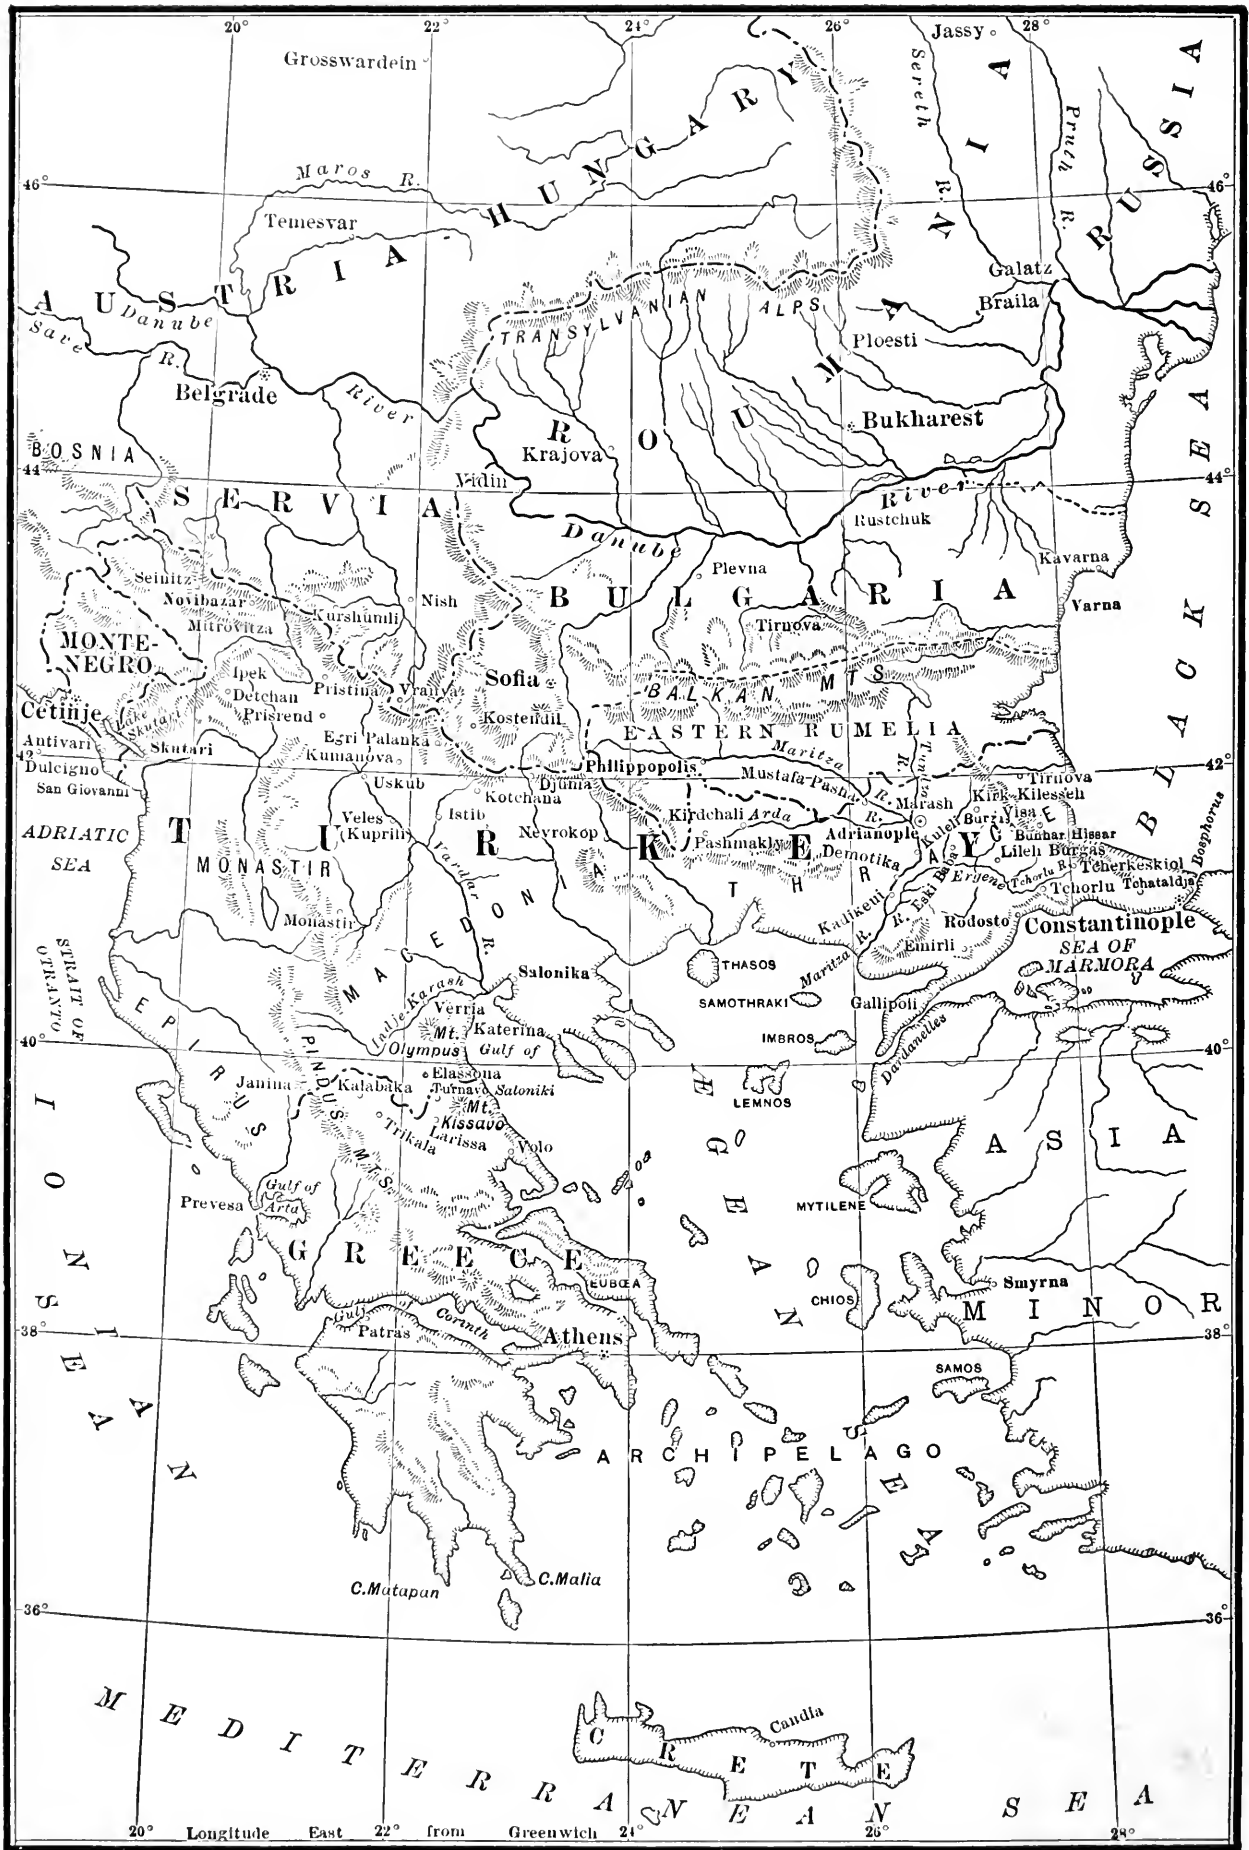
20° 22° 24° 26° 28°

Grosswardein

Jassy

AUSTRIA-HUNGARY

ROUMANIA

RUSSIA

Sereth

Pruth R.

46° 46°

Maros R.

Temesvar

Galatz

Braila

Save

Danube

TRANSYLVANIAN ALPS

Ploesti

R.

Belgrade

River

Bukharest

BOSNIA

Krajova

44° 44°

Vidin

SERVIA

River

Rustchuk

Danube

Kavarna

Plevna

Seinitz

Novibazar

Nish

BULGARIA

Varna

Mitrovitza

Kurshumli

Tirnova

MONTENEGRO

Ipek

Pristina

Vranya

Sofia

BALKAN MTS

BLACK SEA

Detchan

Prisrend

Kostendil

Cetinje

Lake Skutari

Skutari

Egri Palanka

EASTERN RUMELIA

Antivari

Kumanova

Maritza

Tunja R.

42° 42°

Dulcigno

Uskub

Philippopolis

Mustafa-Pasha

Tirnova

San Giovanni

Djuma

R.

Marash

Kirk-Kilesseh

Veles

Istib

Kotchana

Kirdchali

Arda

Visa

ADRIATIC SEA

(Kuprili)

Nevrokop

R.

Bunhar Hissar

TURKEY

Pashmakly

Adrianople

Kuleli Burgas

Lileh Burgas

MONASTIR

Vardar R.

Demotika

Tcherkeskioi

Bosphorus

THRACE

Ergene

Tchorlu R.

Tchorlu

Tchataldja

Monastir

MACEDONIA

Eski Baba

Kalikeui

R.

Rodosto

Constantinople

STRAIT OF OTRANTO

Salonika

Maritza R.

Emirli

SEA OF MARMORA

THASOS

Verria

SAMOTHRAKI

Gallipoli

Indje Karash

Katerina

EPIRUS

Mt. Olympus

Gulf of

IMBROS

Dardanelles

40° 40°

Elassona

Janina

Kalabaka

Turnavo

Saloniki

LEMNOS

PINDUS MTS.

Mt. Kissavo

Trikala

Larissa

Volo

ASIA

IONIAN SEA

AEGEAN SEA

Prevesa

Gulf of Arta

MYTILENE

GREECE

EUBŒA

Smyrna

CHIOS

MINOR

Gulf

Patras

Corinth

Athens

38° 38°

SAMOS

ARCHIPELAGO

C. Matapan

C. Malia

36° 36°

MEDITERRANEAN SEA

Candia

CRETE

20° Longitude East 22° from Greenwich 24° 26° 28°